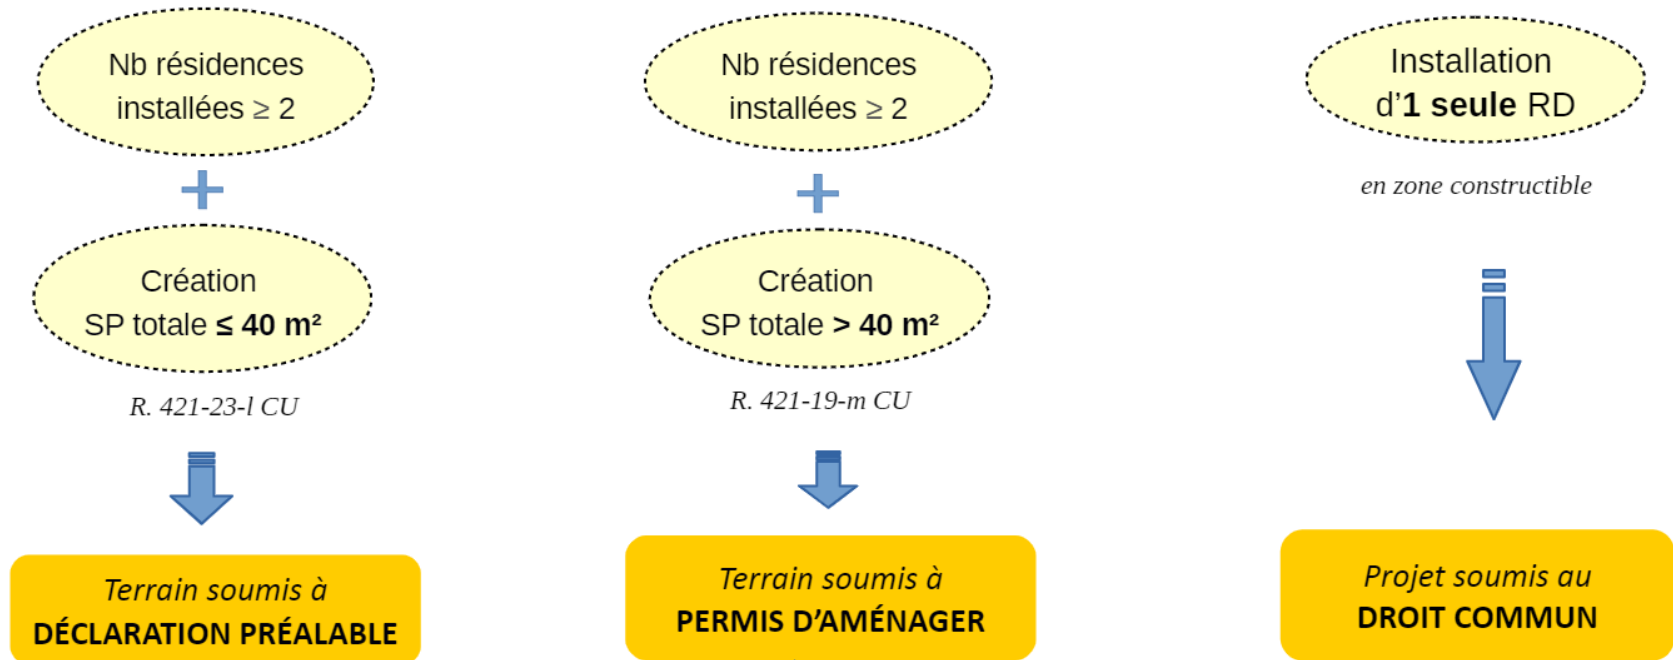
Nb résidences installées ≥ 2

+

Création SP totale **≤ 40 m²**

*R. 421-23-l CU*

*Terrain soumis à*
**DÉCLARATION PRÉALABLE**

Nb résidences installées ≥ 2

+

Création SP totale **> 40 m²**

*R. 421-19-m CU*

*Terrain soumis à*
**PERMIS D'AMÉNAGER**

Installation d'**1 seule** RD

*en zone constructible*

*Projet soumis au*
**DROIT COMMUN**